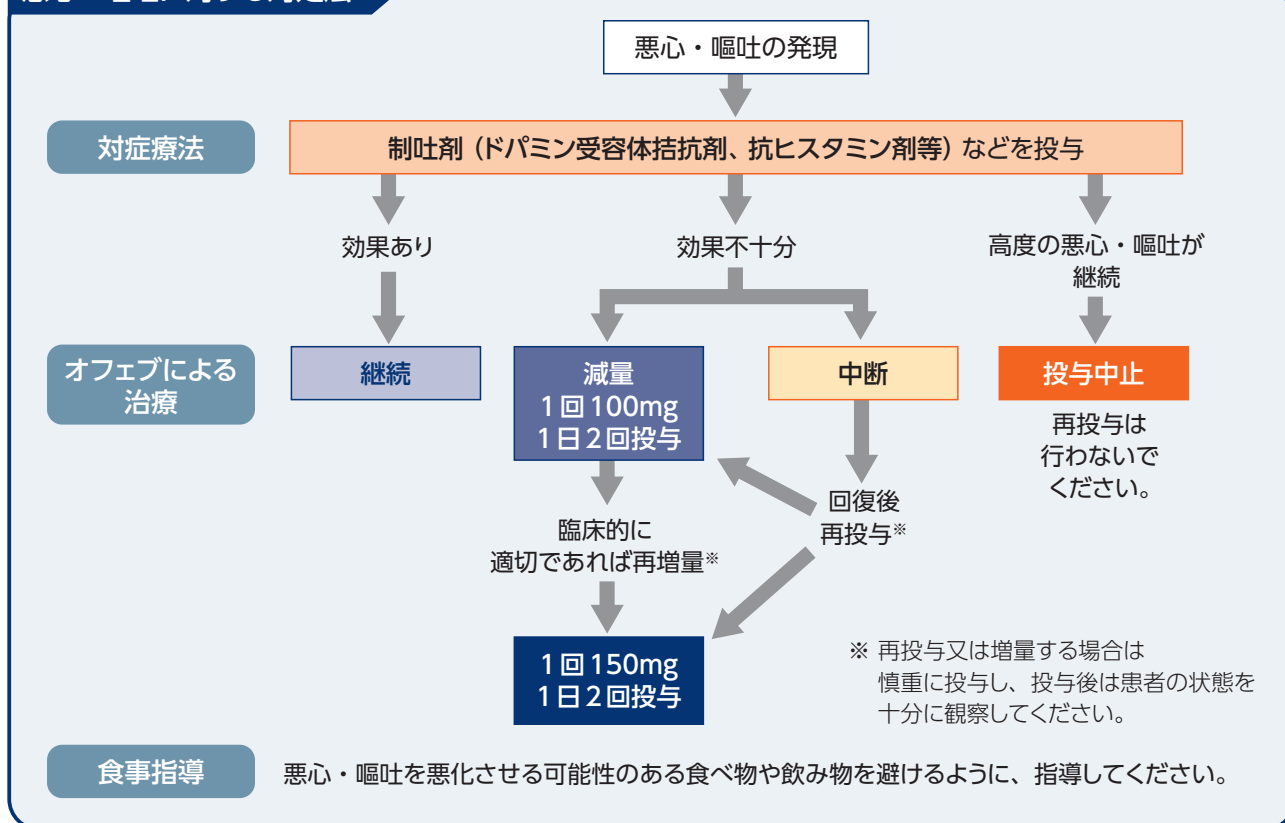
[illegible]

悪心・嘔吐の発現

対症療法

制吐剤（ドパミン受容体拮抗剤、抗ヒスタミン剤等）などを投与

効果あり

効果不十分

高度の悪心・嘔吐が継続

オフェブによる治療

継続

減量
1回100mg
1日2回投与

中断

投与中止

再投与は行わないでください。

回復後
再投与※

臨床的に
適切であれば再増量※

1回150mg
1日2回投与

※ 再投与又は増量する場合は慎重に投与し、投与後は患者の状態を十分に観察してください。

食事指導

悪心・嘔吐を悪化させる可能性のある食べ物や飲み物を避けるように、指導してください。